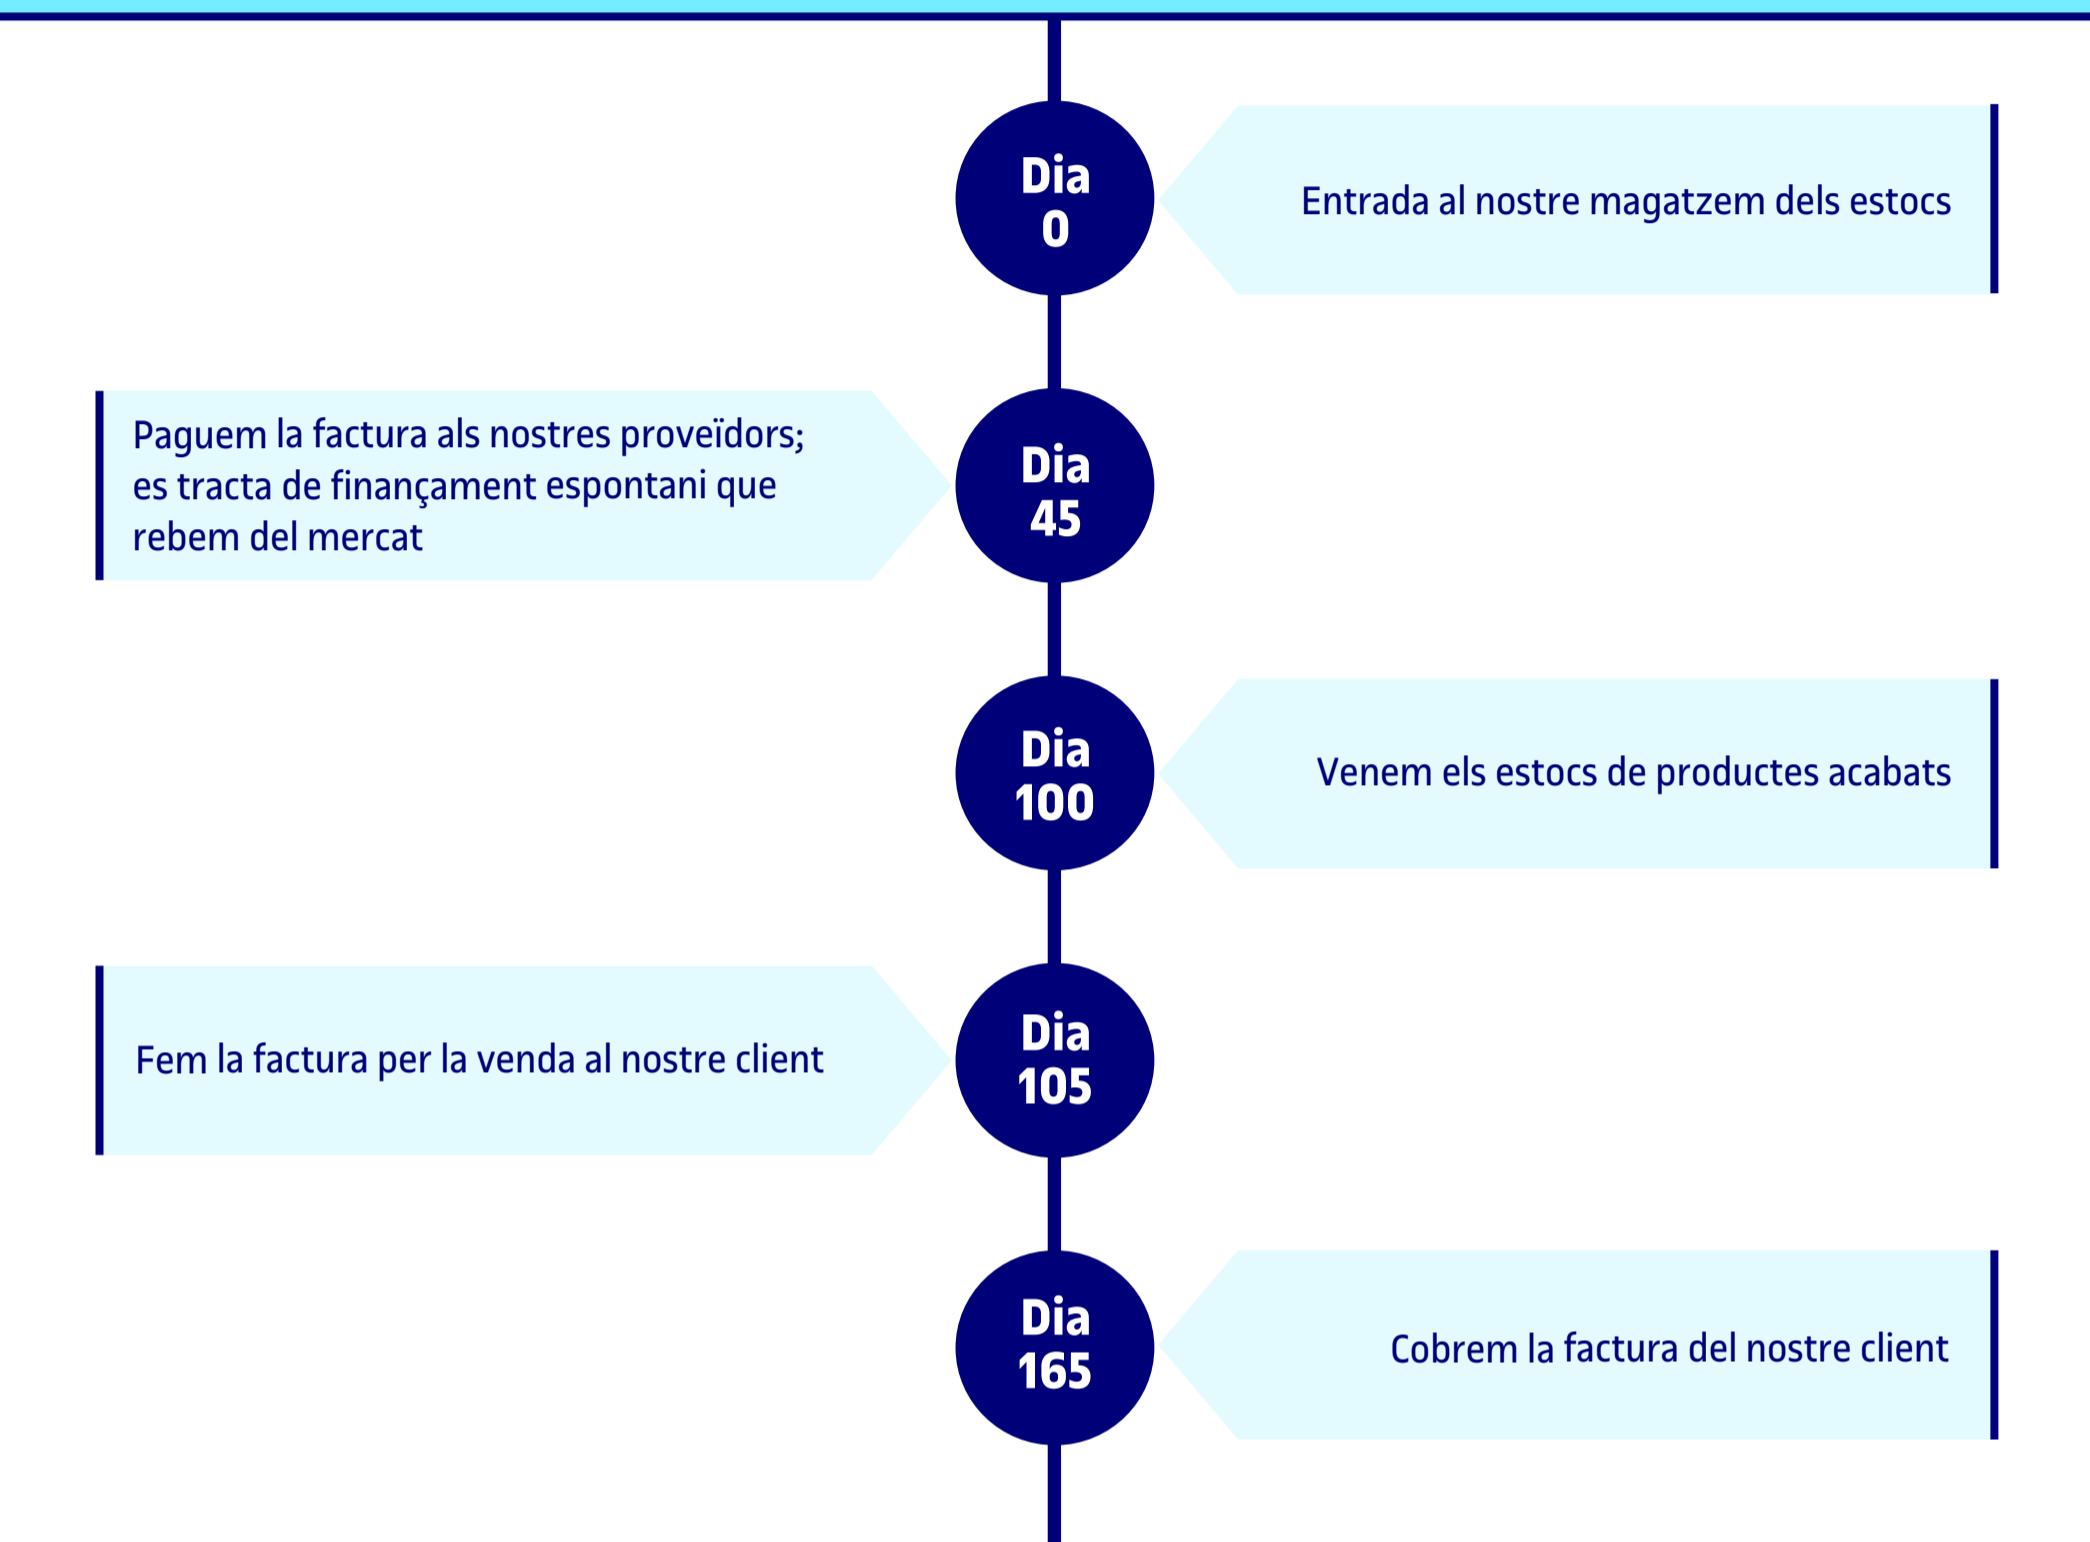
Dia 0

Entrada al nostre magatzem dels estocs

Paguem la factura als nostres proveïdors; es tracta de finançament espontani que rebem del mercat

Dia 45

Dia 100

Venem els estocs de productes acabats

Fem la factura per la venda al nostre client

Dia 105

Dia 165

Cobrem la factura del nostre client